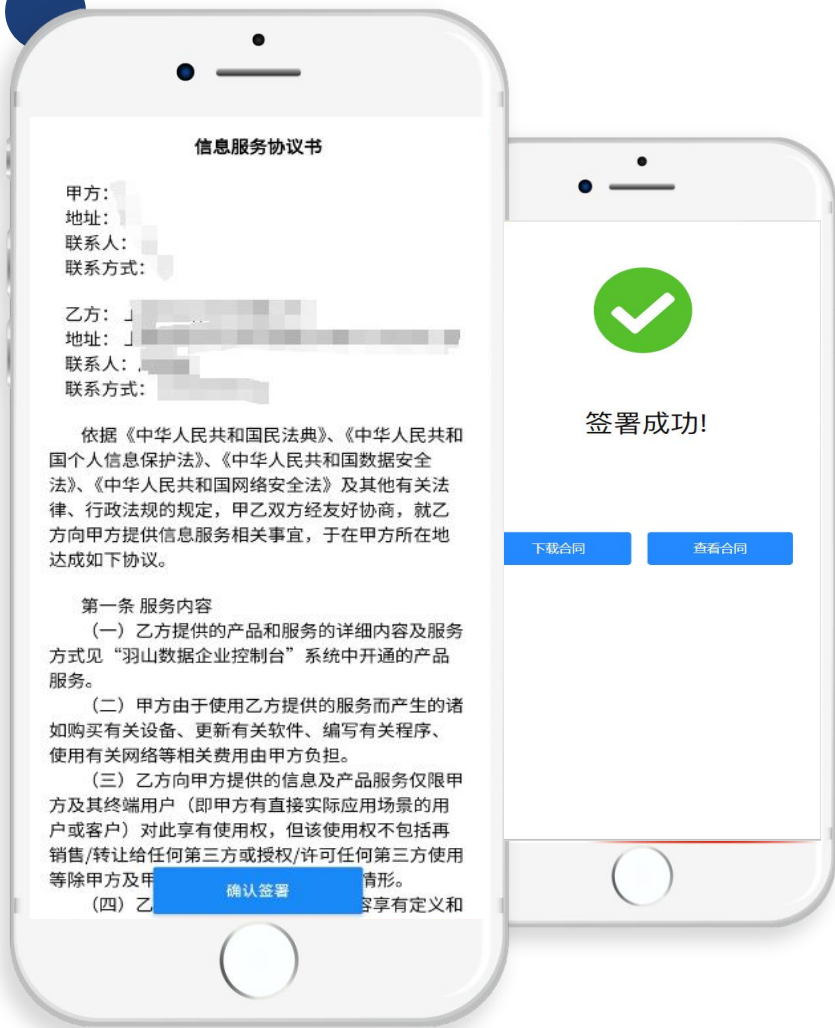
信息服务协议书

甲方：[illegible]
地址：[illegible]
联系人：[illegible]
联系方式：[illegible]

乙方：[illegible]
地址：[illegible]
联系人：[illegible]
联系方式：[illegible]

依据《中华人民共和国民法典》、《中华人民共和国个人信息保护法》、《中华人民共和国数据安全法》、《中华人民共和国网络安全法》及其他有关法律、行政法规的规定，甲乙双方经友好协商，就乙方向甲方提供信息服务相关事宜，于在甲方所在地达成如下协议。

第一条 服务内容

（一）乙方提供的产品和服务的详细内容及服务方式见“羽山数据企业控制台”系统中开通的产品服务。

（二）甲方由于使用乙方提供的服务而产生的诸如购买有关设备、更新有关软件、编写有关程序、使用有关网络等相关费用由甲方负担。

（三）乙方向甲方提供的信息及产品服务仅限甲方及其终端用户（即甲方有直接实际应用场景的用户或客户）对此享有使用权，但该使用权不包括再销售/转让给任何第三方或授权/许可任何第三方使用等除甲方及甲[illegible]情形。

（四）乙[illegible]容享有定义和

确认签署

签署成功!

下载合同

查看合同